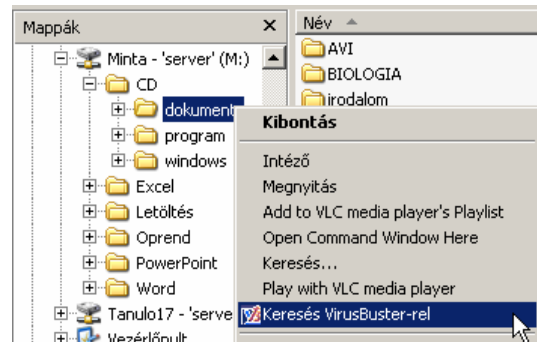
Mappák ×
Minta - 'server' (M:)
CD
dokument
program
windows
Excel
Letöltés
Oprend
PowerPoint
Word
Tanulo17 - 'serve
Vezérlőpult

Név
AVI
BIOLOGIA
irodalom

Kibontás
Intéző
Megnyitás
Add to VLC media player's Playlist
Open Command Window Here
Keresés...
Play with VLC media player
Keresés VirusBuster-rel